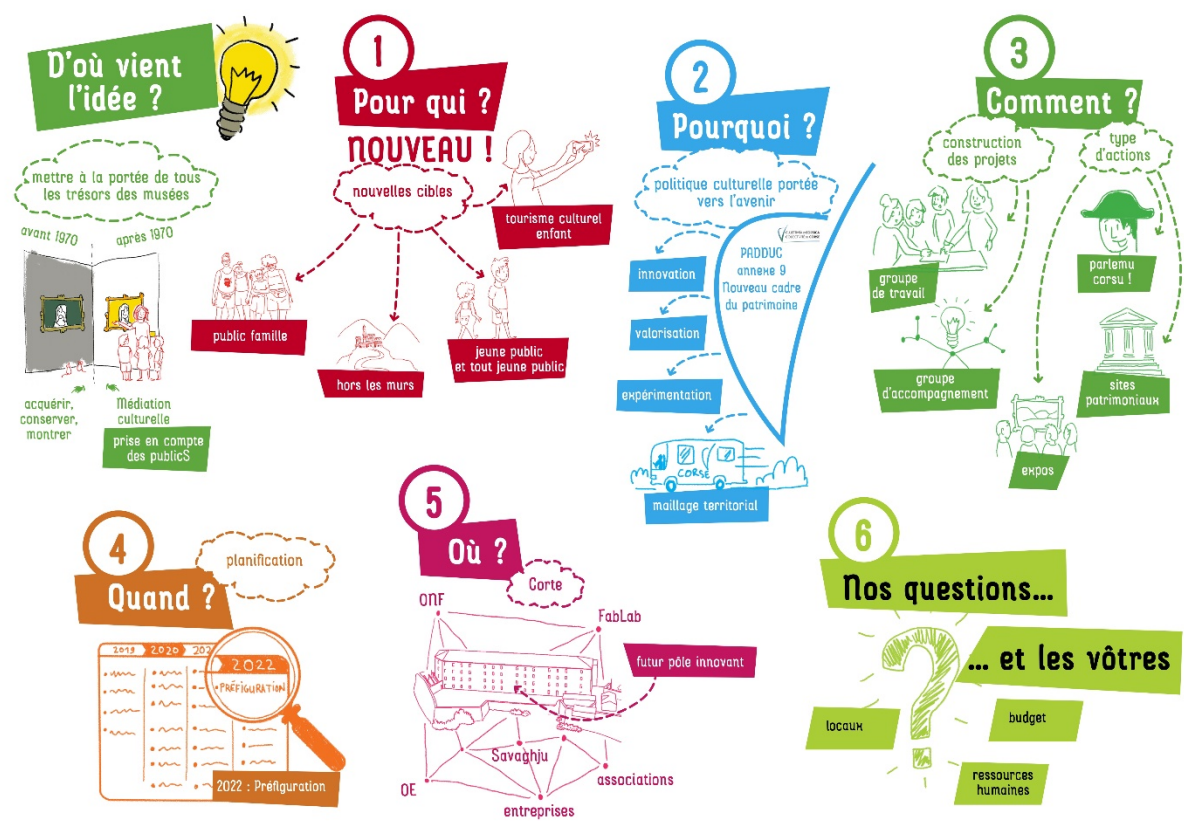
D'où vient l'idée ?

mettre à la portée de tous les trésors des musées

avant 1970

après 1970

acquérir, conserver, montrer

Médiation culturelle

prise en compte des publicS

1

Pour qui ?

NOUVEAU !

nouvelles cibles

tourisme culturel enfant

public famille

hors les murs

jeune public et tout jeune public

2

Pourquoi ?

politique culturelle portée vers l'avenir

PADDUC annexe 9 Nouveau cadre du patrimoine

innovation

valorisation

expérimentation

CORSE

maillage territorial

3

Comment ?

construction des projets

type d'actions

groupe de travail

parlemu corsu !

groupe d'accompagnement

sites patrimoniaux

expos

4

planification

Quand ?

2019

2020

202

2022

PRÉFIGURATION

2022 : Préfiguration

5

Où ?

Corte

ONF

FabLab

futur pôle innovant

Savaghju

associations

OE

entreprises

6

Nos questions...

... et les vôtres

locaux

budget

ressources humaines